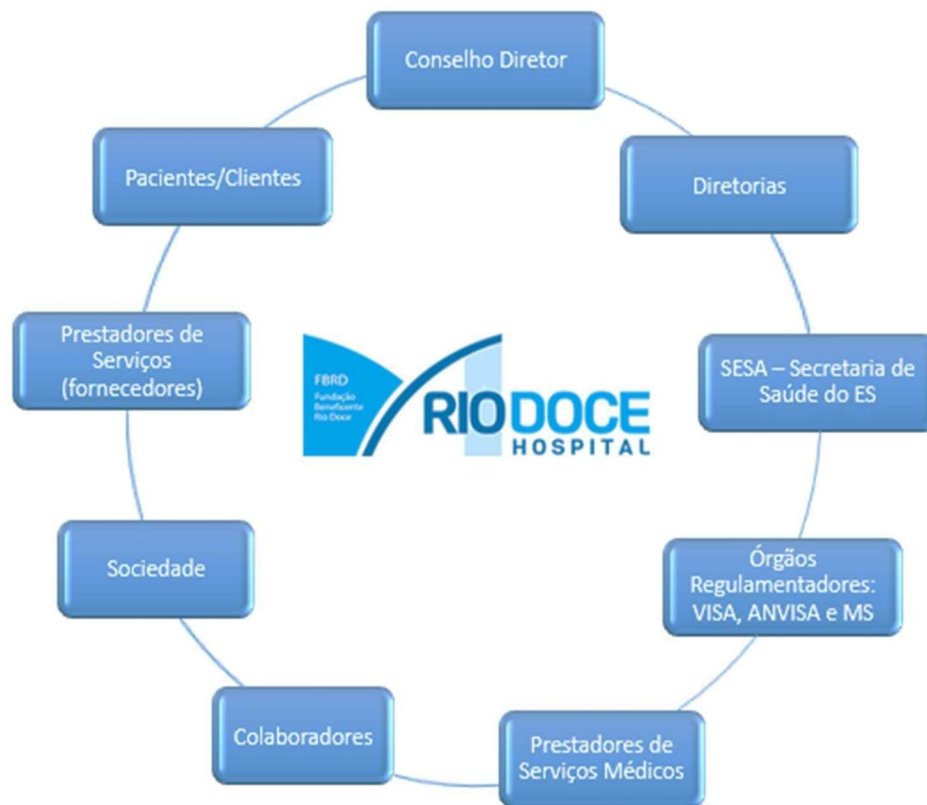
Conselho Diretor

Diretorias

SESA – Secretaria de Saúde do ES

Órgãos Regulamentadores: VISA, ANVISA e MS

Prestadores de Serviços Médicos

Colaboradores

Sociedade

Prestadores de Serviços (fornecedores)

Pacientes/Clientes

FBRD Fundação Beneficente Rio Doce

RIODOCE HOSPITAL